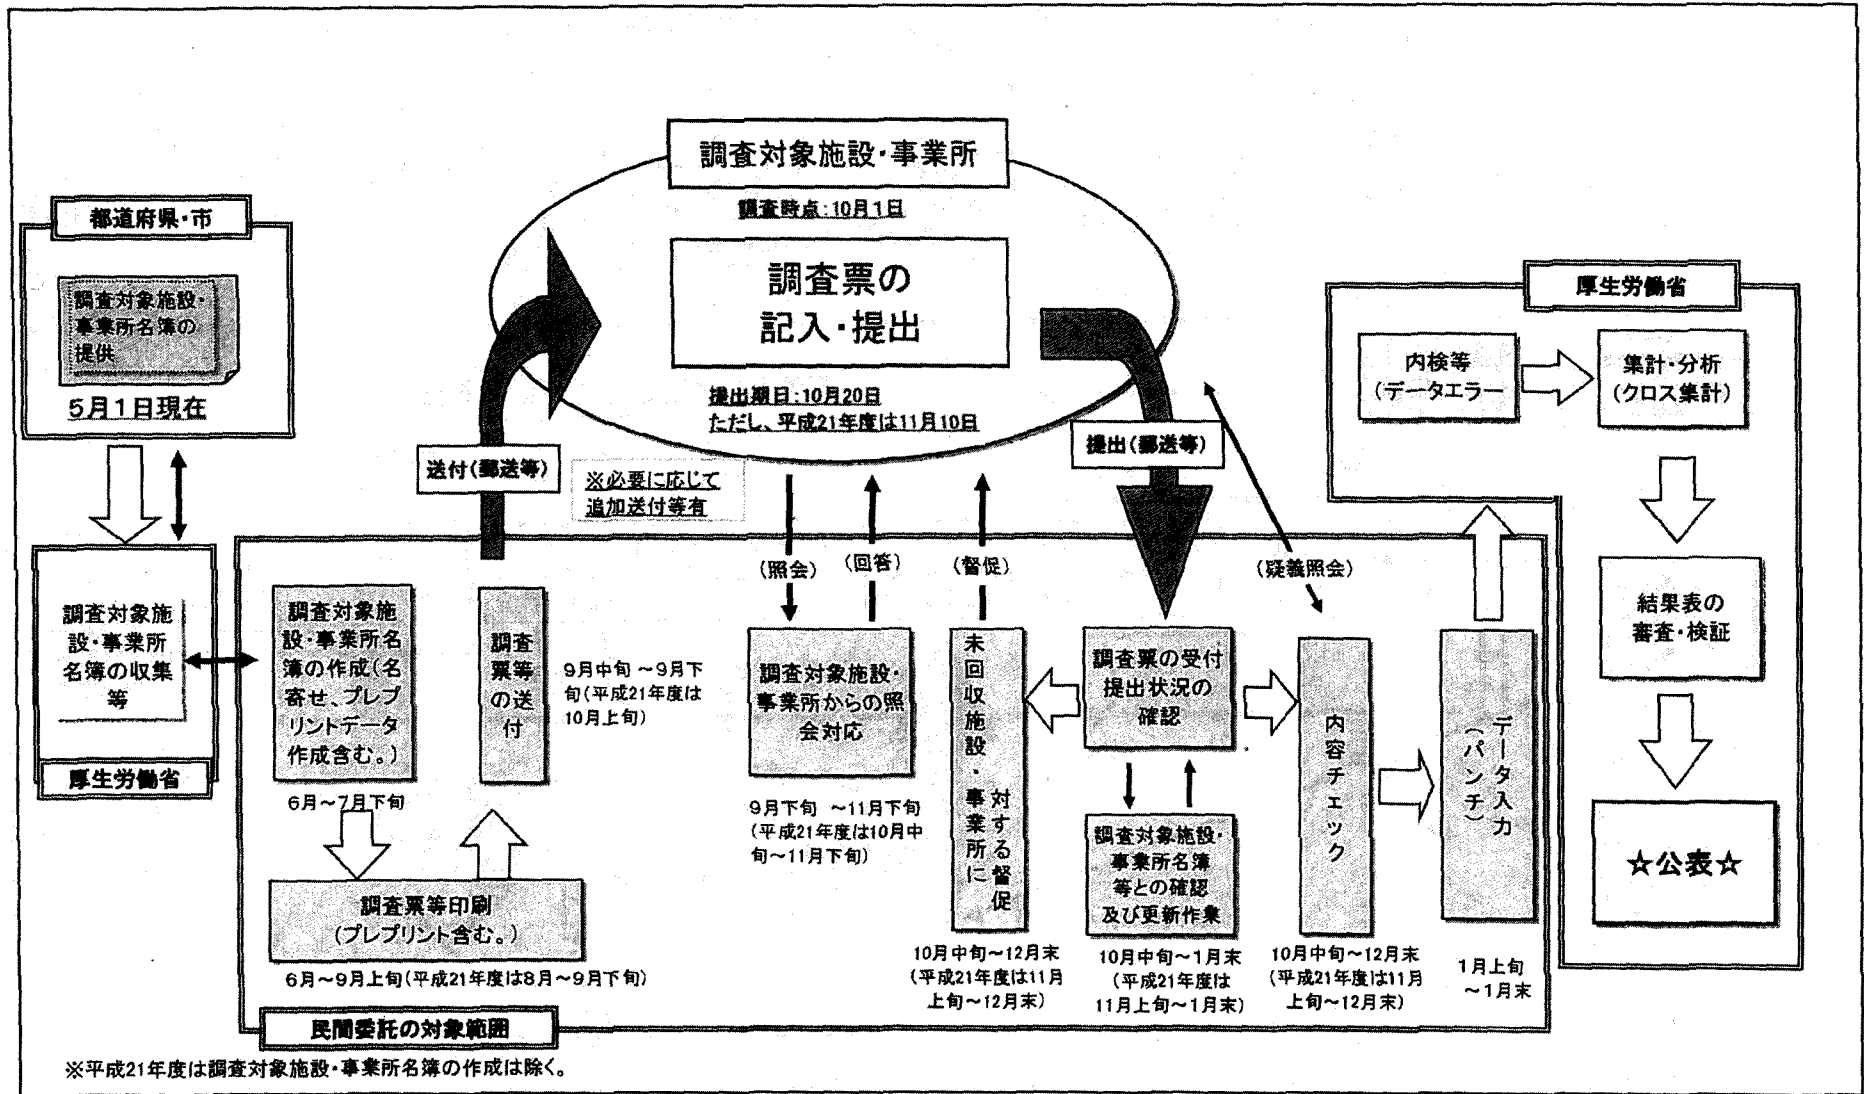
調査対象施設・事業所

調査時点：10月1日

調査票の
記入・提出

提出期日：10月20日
ただし、平成21年度は11月10日

都道府県・市

調査対象施設・事業所名簿の提供

5月1日現在

調査対象施設・事業所名簿の収集等

厚生労働省

送付（郵送等）

※必要に応じて追加送付等有

調査対象施設・事業所名簿の作成（名寄せ、プレプリントデータ作成含む。）

6月～7月下旬

調査票等の送付

9月中旬 ～9月下旬（平成21年度は10月上旬）

調査票等印刷（プレプリント含む。）

6月～9月上旬（平成21年度は8月～9月下旬）

（照会）　（回答）　（督促）

調査対象施設・事業所からの照会対応

9月下旬 ～11月下旬（平成21年度は10月中旬～11月下旬）

未回収施設・事業所に対する督促

10月中旬～12月末（平成21年度は11月上旬～12月末）

提出（郵送等）

調査票の受付提出状況の確認

調査対象施設・事業所名簿等との確認及び更新作業

10月中旬～1月末（平成21年度は11月上旬～1月末）

（疑義照会）

内容チェック

10月中旬～12月末（平成21年度は11月上旬～12月末）

データ入力（パンチ）

1月上旬～1月末

厚生労働省

内検等（データエラー）

集計・分析（クロス集計）

結果表の審査・検証

☆公表☆

民間委託の対象範囲

※平成21年度は調査対象施設・事業所名簿の作成は除く。